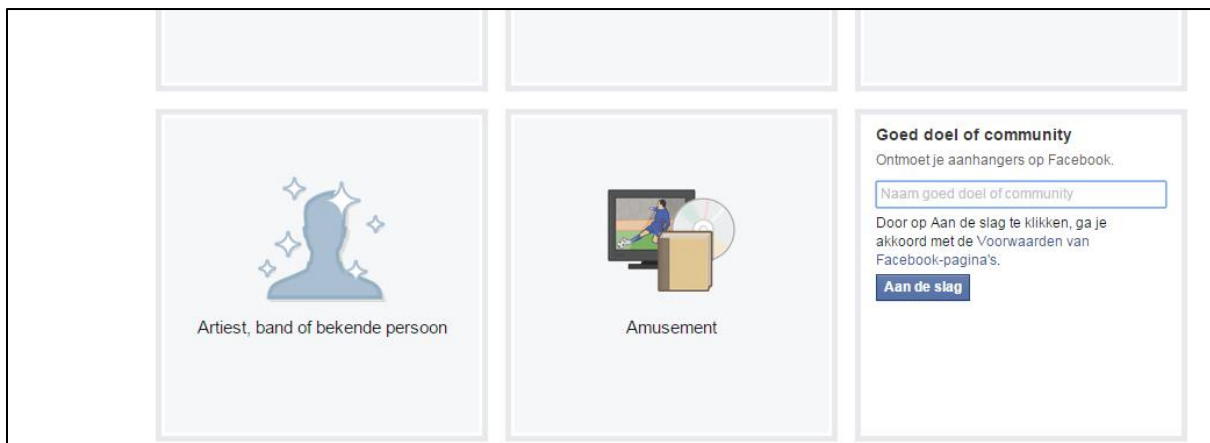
Artiest, band of bekende persoon

Amusement

Goed doel of community

Ontmoet je aanhangers op Facebook.

Naam goed doel of community

Door op Aan de slag te klikken, ga je akkoord met de Voorwaarden van Facebook-pagina's.

Aan de slag